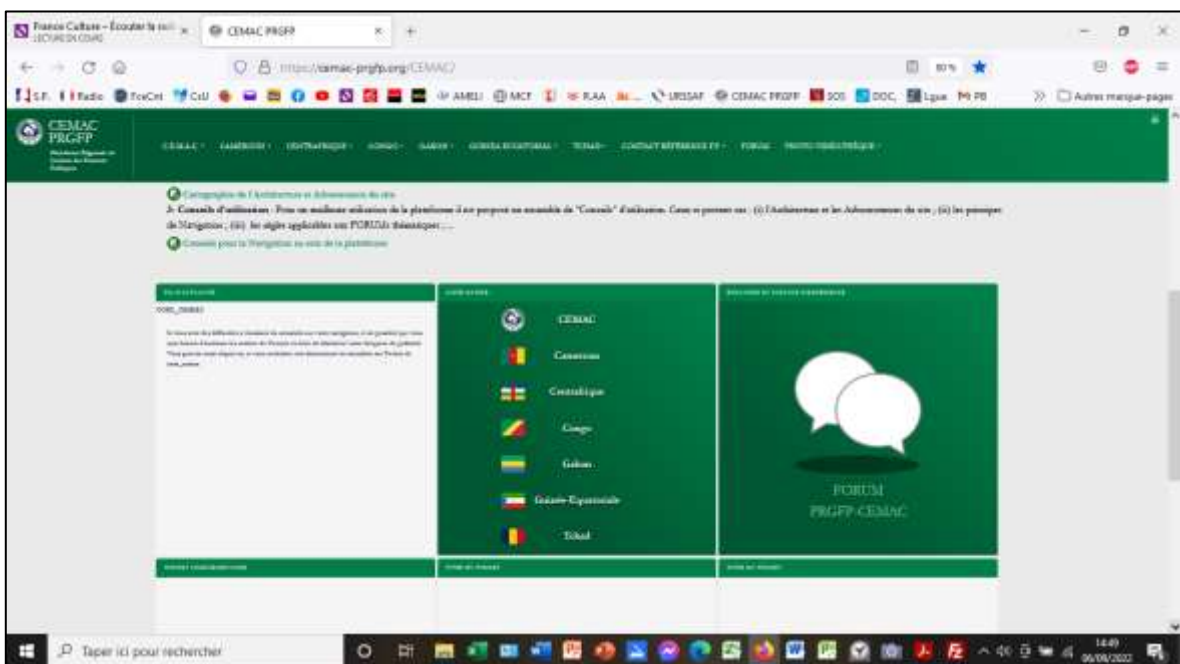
France Culture – Écouter la radio
LECTURE EN COURS

CEMAC PRGFP

https://cemac-prgfp.org/CEMAC/

80 %

AMELI MCF RAA URSSAF CEMAC PRGFP SOS DOC Lgue

Autres marque-pages

CEMAC PRGFP

CEMAC · CAMEROUN · CENTRAFRIQUE · CONGO · GABON · GUINEE EQUATORIALE · TCHAD · CONTACT REFERENCE PF · FORUM · PHOTOTHEQUE ·

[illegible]

2- Conseils d'utilisation : Pour un meilleur utilisation de la plateforme il est proposé un ensemble de "Conseils" d'utilisation. Ceux-ci portent sur : (i) l'Architecture et les Arborescences du site ; (ii) les principes de Navigation ; (iii) les règles applicables aux FORUMs thématiques ; ...

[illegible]

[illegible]

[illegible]

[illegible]

CEMAC

Cameroun

Centrafrique

Congo

Gabon

Guinée Equatoriale

Tchad

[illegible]

FORUM
PRGFP-CEMAC

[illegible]

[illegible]

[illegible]

Taper ici pour rechercher

14:49
06/09/2022